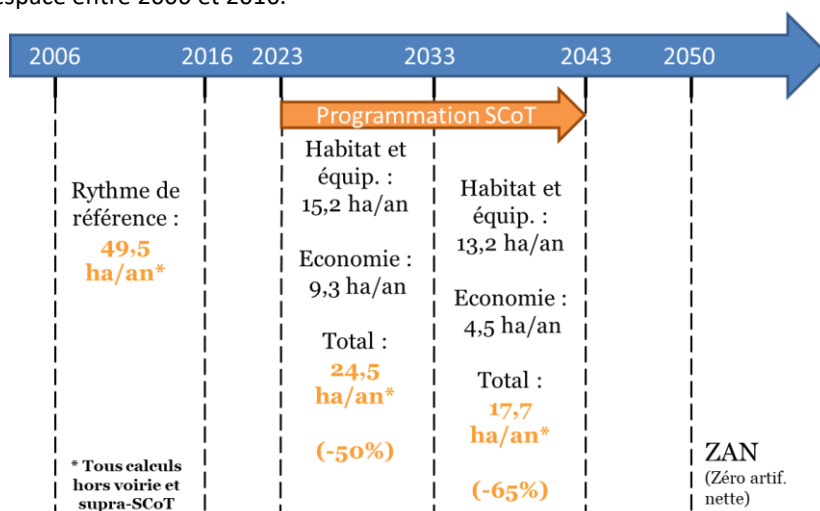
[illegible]space entre 2006 et 2016.

2006 2016 2023 2033 2043 2050

Programmation SCoT

Rythme de référence : 49,5 ha/an*

Habitat et équip. : 15,2 ha/an

Economie : 9,3 ha/an

Total : 24,5 ha/an*

(-50%)

Habitat et équip. : 13,2 ha/an

Economie : 4,5 ha/an

Total : 17,7 ha/an*

(-65%)

ZAN (Zéro artif. nette)

* Tous calculs hors voirie et supra-SCoT